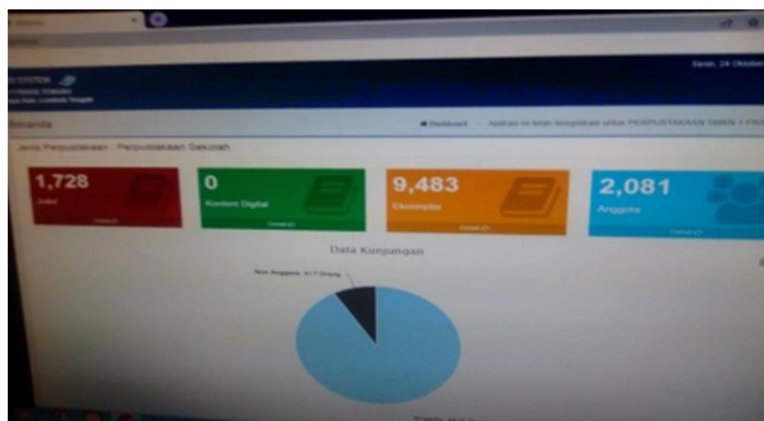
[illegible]

Senin, 24 Oktober

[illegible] SYSTEM

Beranda

Dashboard · Aplikasi ini telah terregistrasi untuk PERPUSTAKAAN SMKN 1 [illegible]

Jenis Perpustakaan : Perpustakaan Sekolah

1,728
Judul
Detail

0
Konten Digital
Detail

9,483
Eksemplar
Detail

2,081
Anggota
Detail

Data Kunjungan

Non Anggota: 417 Orang

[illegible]